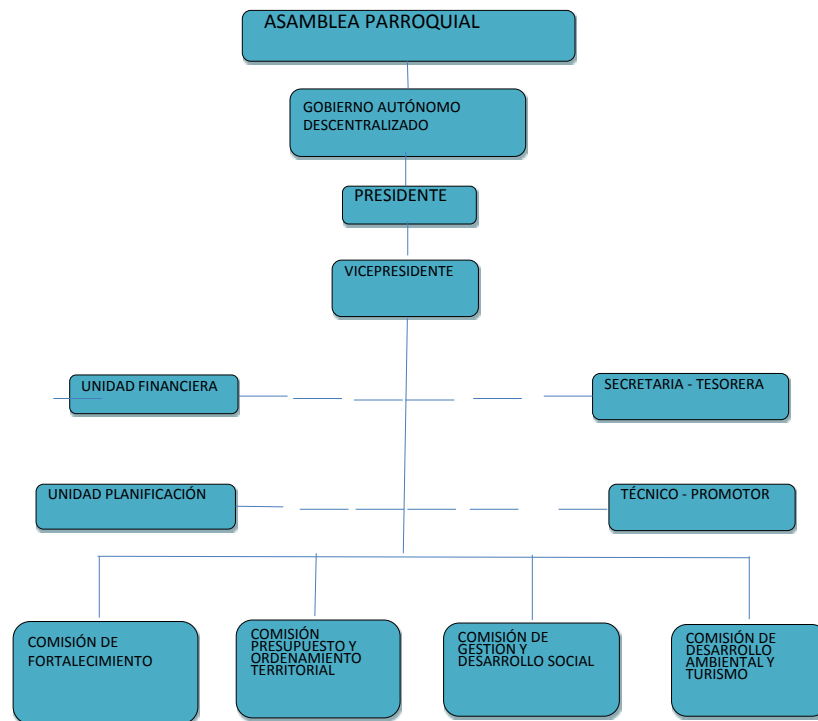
ASAMBLEA PARROQUIAL

GOBIERNO AUTÓNOMO DESCENTRALIZADO

PRESIDENTE

VICEPRESIDENTE

UNIDAD FINANCIERA

SECRETARIA - TESORERA

UNIDAD PLANIFICACIÓN

TÉCNICO - PROMOTOR

COMISIÓN DE FORTALECIMIENTO

COMISIÓN PRESUPUESTO Y ORDENAMIENTO TERRITORIAL

COMISIÓN DE GESTION Y DESARROLLO SOCIAL

COMISIÓN DE DESARROLLO AMBIENTAL Y TURISMO